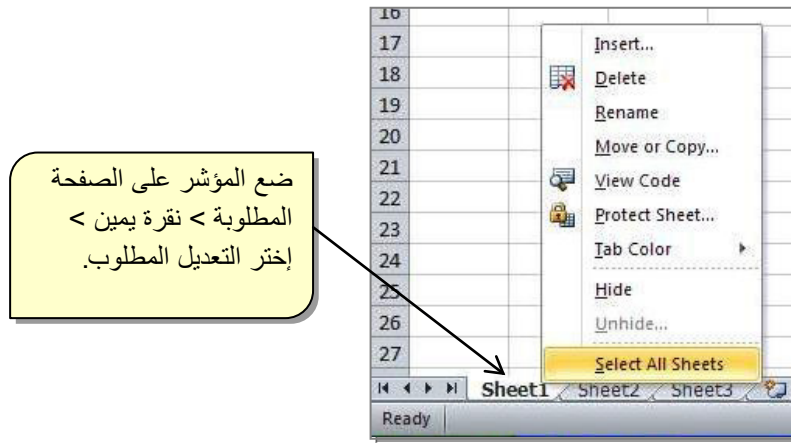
ضع المؤشر على الصفحة المطلوبة > نقرة يمين > إختر التعديل المطلوب.

16
17
18
19
20
21
22
23
24
25
26
27

Insert...
Delete
Rename
Move or Copy...
View Code
Protect Sheet...
Tab Color
Hide
Unhide...
Select All Sheets

Sheet1 Sheet2 Sheet3

Ready